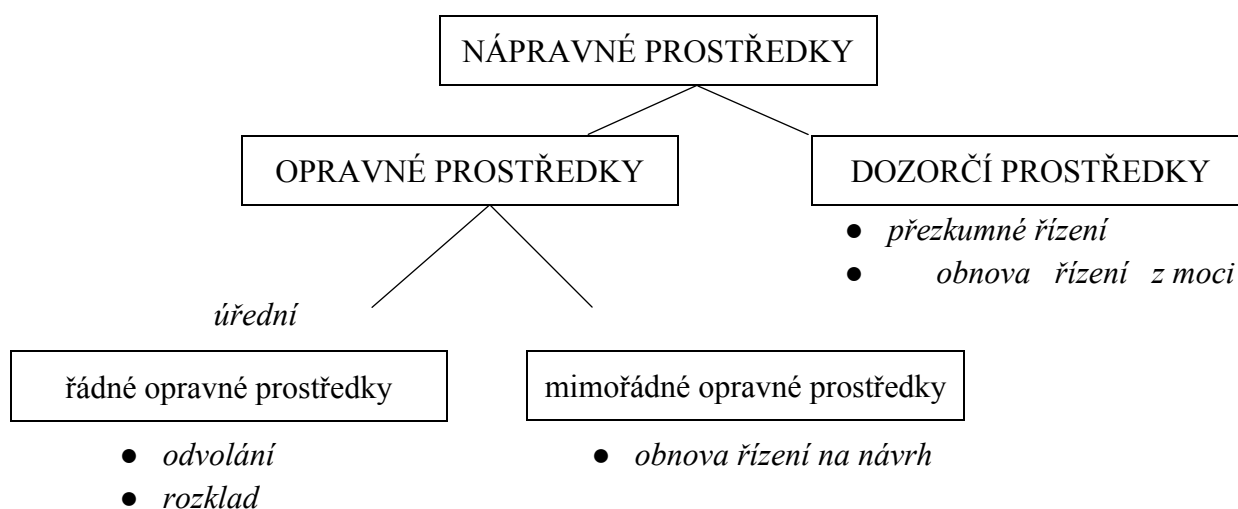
NÁPRAVNÉ PROSTŘEDKY

OPRAVNÉ PROSTŘEDKY

DOZORČÍ PROSTŘEDKY

- *přezkumné řízení*
- *obnova řízení z moci*

*úřední*

řádné opravné prostředky

- *odvolání*
- *rozklad*

mimořádné opravné prostředky

- *obnova řízení na návrh*